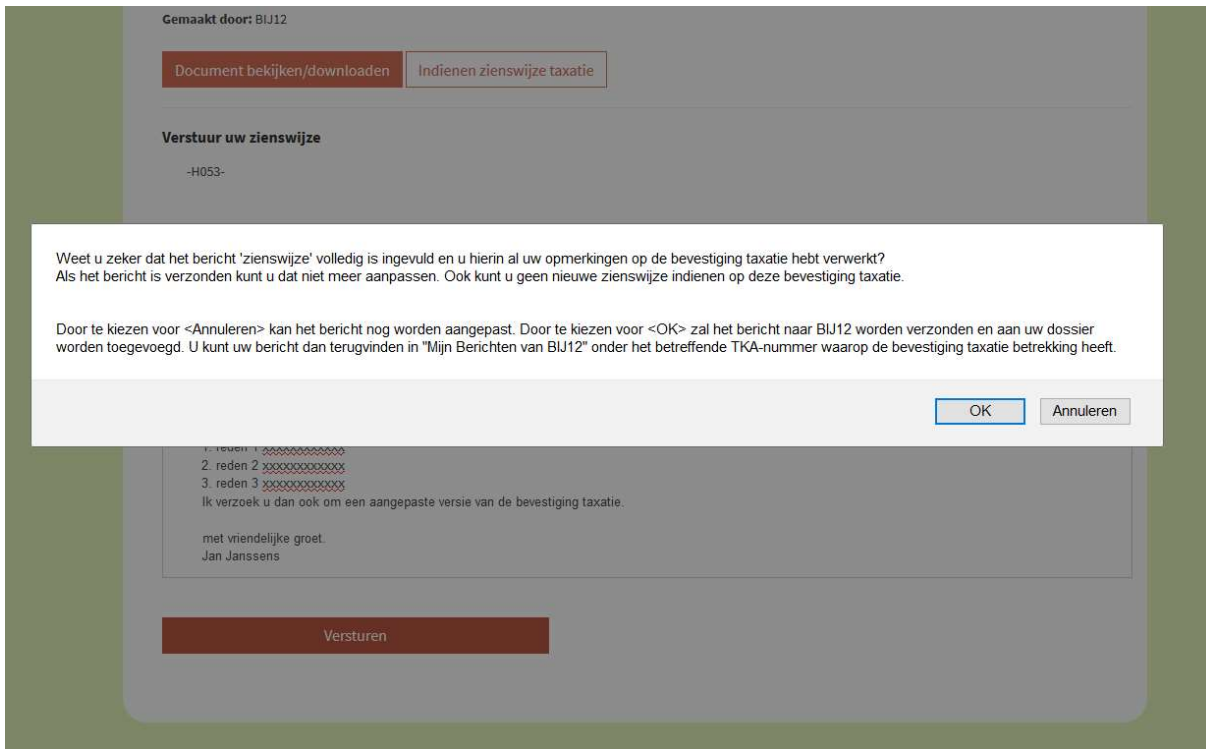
Gemaakt door: BIJ12

Document bekijken/downloaden

Indienen zienswijze taxatie

Verstuur uw zienswijze

-H053-

Weet u zeker dat het bericht 'zienswijze' volledig is ingevuld en u hierin al uw opmerkingen op de bevestiging taxatie hebt verwerkt?
Als het bericht is verzonden kunt u dat niet meer aanpassen. Ook kunt u geen nieuwe zienswijze indienen op deze bevestiging taxatie.

Door te kiezen voor <Annuleren> kan het bericht nog worden aangepast. Door te kiezen voor <OK> zal het bericht naar BIJ12 worden verzonden en aan uw dossier worden toegevoegd. U kunt uw bericht dan terugvinden in "Mijn Berichten van BIJ12" onder het betreffende TKA-nummer waarop de bevestiging taxatie betrekking heeft.

OK

Annuleren

1. reden 1 xxxxxxxxxxxx
2. reden 2 xxxxxxxxxxxx
3. reden 3 xxxxxxxxxxxx
Ik verzoek u dan ook om een aangepaste versie van de bevestiging taxatie.

met vriendelijke groet.
Jan Janssens

Versturen